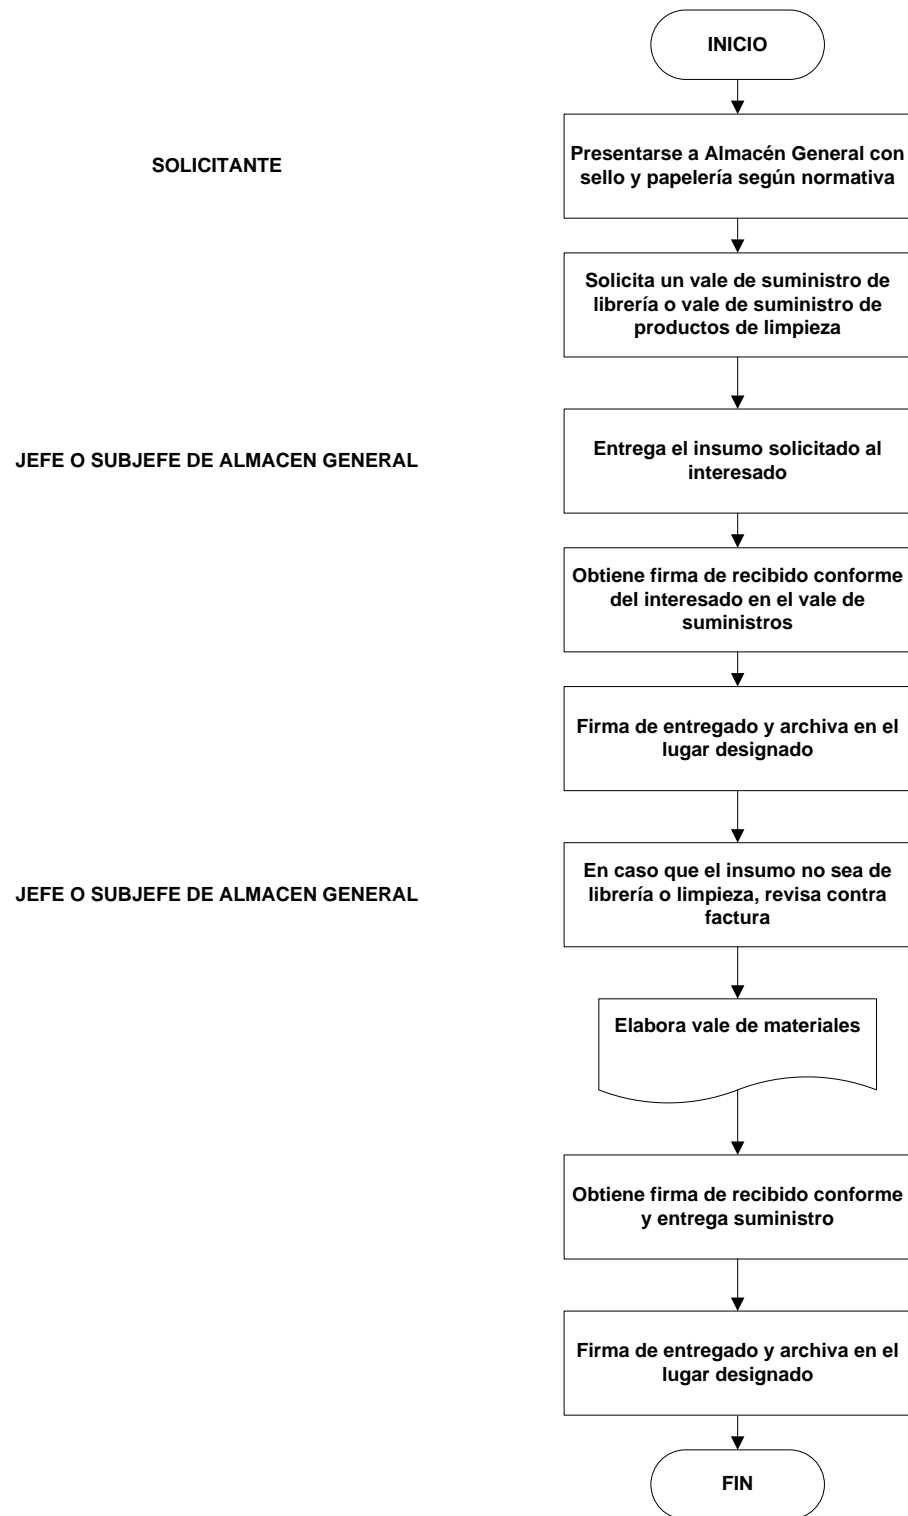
INICIO

SOLICITANTE

Presentarse a Almacén General con sello y papelería según normativa

Solicita un vale de suministro de librería o vale de suministro de productos de limpieza

JEFE O SUBJEFE DE ALMACEN GENERAL

Entrega el insumo solicitado al interesado

Obtiene firma de recibido conforme del interesado en el vale de suministros

Firma de entregado y archiva en el lugar designado

JEFE O SUBJEFE DE ALMACEN GENERAL

En caso que el insumo no sea de librería o limpieza, revisa contra factura

Elabora vale de materiales

Obtiene firma de recibido conforme y entrega suministro

Firma de entregado y archiva en el lugar designado

FIN